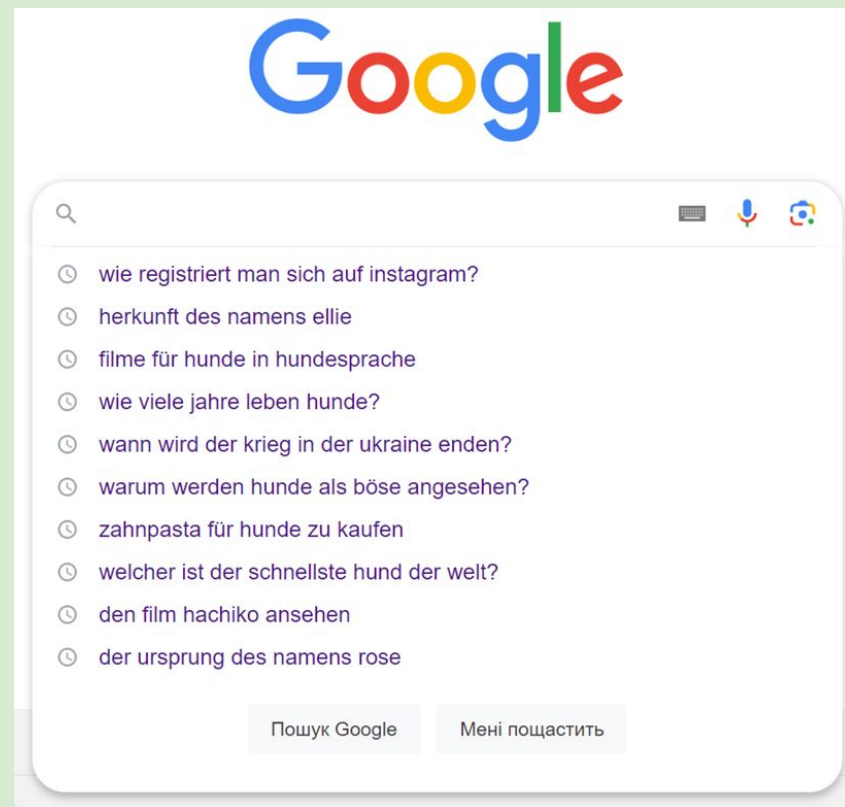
Google

wie registriert man sich auf instagram?
herkunft des namens ellie
filme für hunde in hundesprache
wie viele jahre leben hunde?
wann wird der krieg in der ukraine enden?
warum werden hunde als böse angesehen?
zahnpasta für hunde zu kaufen
welcher ist der schnellste hund der welt?
den film hachiko ansehen
der ursprung des namens rose

Пошук Google
Мені пощастить